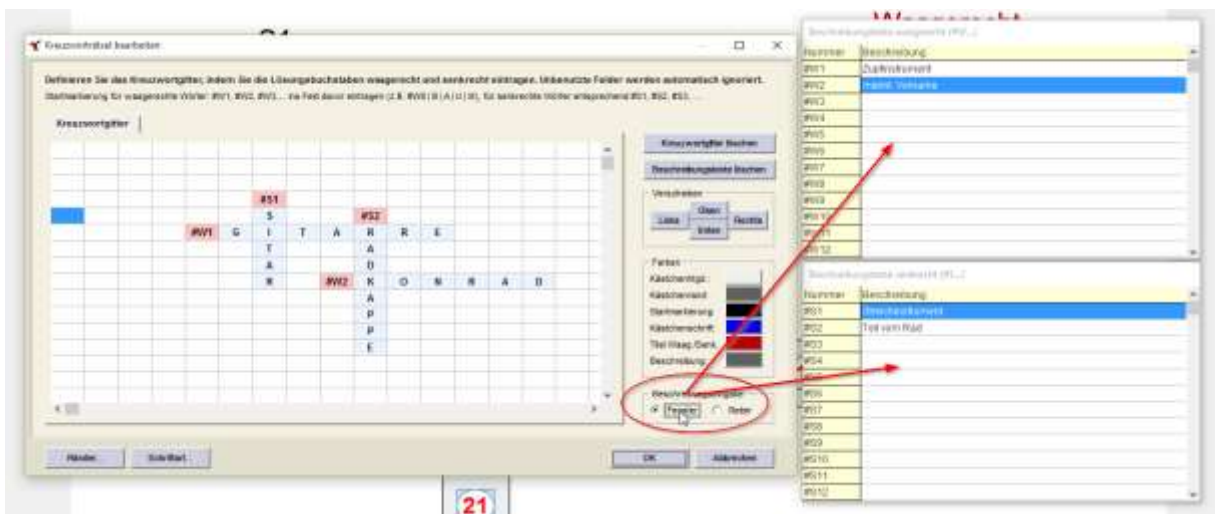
Kreuzworträtsel bearbeiten

Definieren Sie das Kreuzworträtsel, indem Sie die Lösungsbuchstaben waagerecht und senkrecht eintragen. Unbenutzte Felder werden automatisch ignoriert.

Startmarkierung für waagerechte Wörter: #W1, #W2, #W3, ... ins Feld davor eintragen (z.B. #W8|B|A|U|M), für senkrechte Wörter entsprechend #S1, #S2, #S3, ...

Kreuzworträtsel

| | | | | | | | | | |
|---|---|---|---|---|---|---|---|---|---|
| | | #S1 | | | | | | | |
| | | S | | #S2 | | | | | |
| #W1 | G | I | T | A | R | R | E | | |
| | | T | | | A | | | | |
| | | A | | | D | | | | |
| | | R | | #W2 | K | O | N | R | A | D |
| | | | | | A | | | | |
| | | | | | P | | | | |
| | | | | | P | | | | |
| | | | | | E | | | | |

Kreuzworträtsel löschen
Beschreibungsliste löschen

Verschieben
Links
Oben
Unten
Rechts

Farben
Kästchenhgr.:
Kästchenrand:
Startmarkierung:
Kästchenschrift:
Titel Waag./Senk.:
Beschreibung:

Beschreibungsliste
Fenster
Liste

Hinzufügen
Schriftart...
OK
Abbrechen

21

Waagerecht

Beschreibungsliste waagerecht (W...)
| Nummer | Beschreibung |
|---|---|
| #W1 | Zupfinstrument |
| #W2 | männl. Vorname |
| #W3 | |
| #W4 | |
| #W5 | |
| #W6 | |
| #W7 | |
| #W8 | |
| #W9 | |
| #W10 | |
| #W11 | |
| #W12 | |

Beschreibungsliste senkrecht (S...)
| Nummer | Beschreibung |
|---|---|
| #S1 | Streichinstrument |
| #S2 | Teil vom Rad |
| #S3 | |
| #S4 | |
| #S5 | |
| #S6 | |
| #S7 | |
| #S8 | |
| #S9 | |
| #S10 | |
| #S11 | |
| #S12 | |